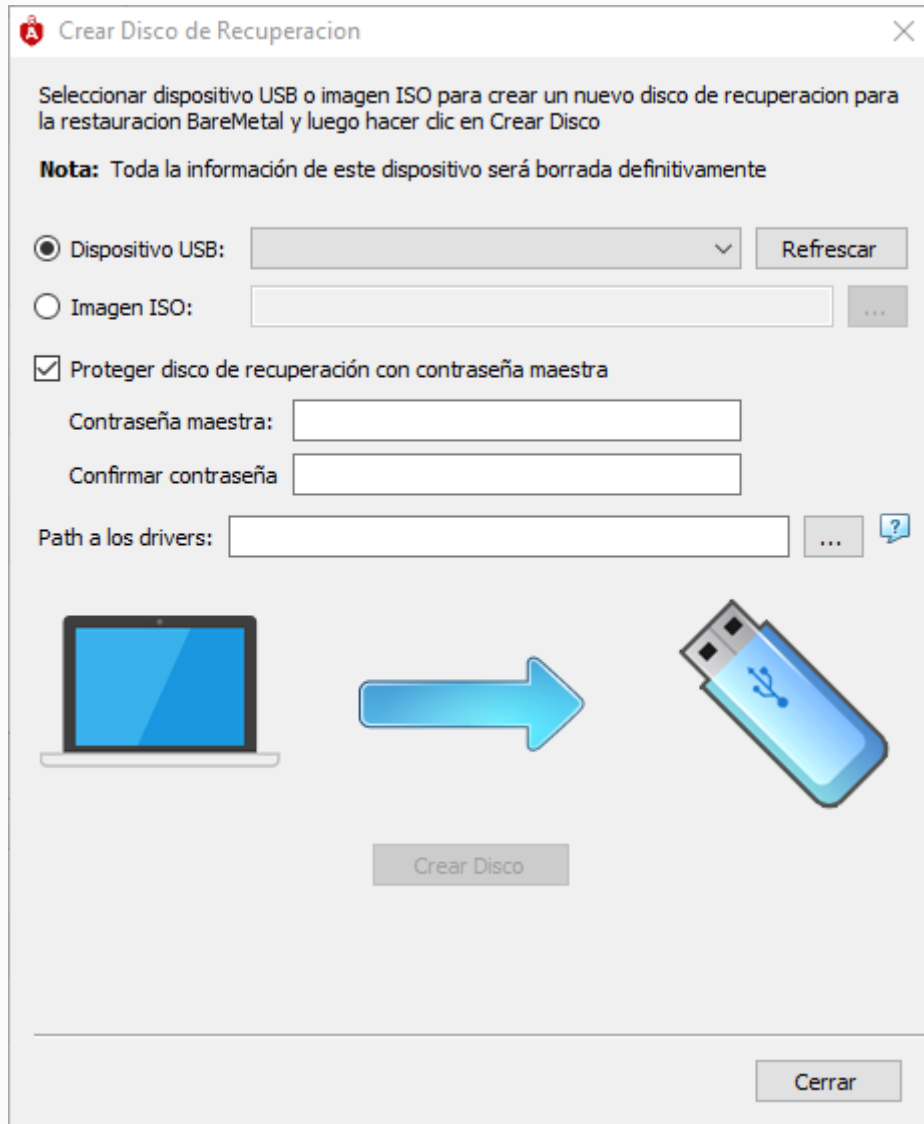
Crear Disco de Recuperacion

Seleccionar dispositivo USB o imagen ISO para crear un nuevo disco de recuperacion para la restauracion BareMetal y luego hacer clic en Crear Disco

**Nota:** Toda la información de este dispositivo será borrada definitivamente

Dispositivo USB:

Refrescar

Imagen ISO:

...

Proteger disco de recuperación con contraseña maestra

Contraseña maestra:

Confirmar contraseña

Path a los drivers:

...

?

Crear Disco

Cerrar